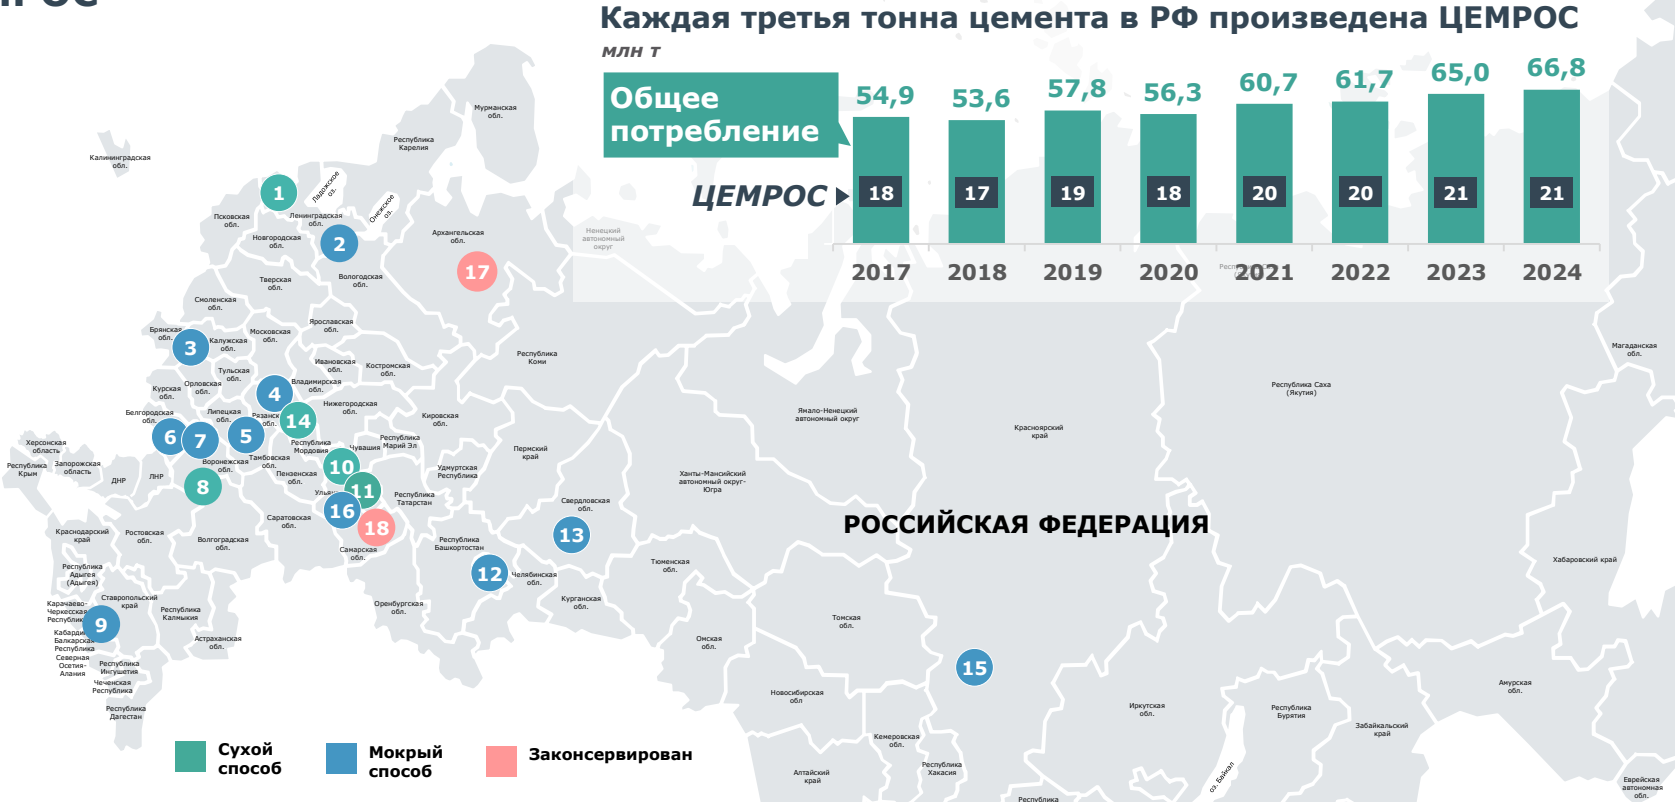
Каждая третья тонна цемента в РФ произведена ЦЕМРОС

млн т

Общее потребление

| | 2017 | 2018 | 2019 | 2020 | 2021 | 2022 | 2023 | 2024 |
|---|---|---|---|---|---|---|---|---|
| Общее потребление | 54,9 | 53,6 | 57,8 | 56,3 | 60,7 | 61,7 | 65,0 | 66,8 |
| ЦЕМРОС | 18 | 17 | 19 | 18 | 20 | 20 | 21 | 21 |

РОССИЙСКАЯ ФЕДЕРАЦИЯ

Калининградская обл.
Мурманская обл.
Республика Карелия
Ладожское оз.
Онежское оз.
Псковская обл.
Ленинградская обл.
Новгородская обл.
Архангельская обл.
Ненецкий автономный округ
Тверская обл.
Вологодская обл.
Смоленская обл.
Ярославская обл.
Брянская обл.
Калужская обл.
Московская обл.
Ивановская обл.
Костромская обл.
Тульская обл.
Курская обл.
Орловская обл.
Владимирская обл.
Нижегородская обл.
Республика Коми
Белгородская обл.
Липецкая обл.
Рязанская обл.
Кировская обл.
Херсонская область
Республика Крым
Запорожская область
ДНР
ЛНР
Воронежская обл.
Тамбовская обл.
Республика Мордовия
Чувашия
Республика Марий Эл
Пензенская обл.
Удмуртская Республика
Пермский край
Ульяновская
Республика Татарстан
Саратовская обл.
Самарская обл.
Краснодарский край
Ростовская обл.
Волгоградская обл.
Республика Башкортостан
Свердловская обл.
Республика Адыгея (Адыгея)
Ставропольский край
Республика Калмыкия
Карачаево-Черкесская Республика
Кабардино-Балкарская Республика
Северная Осетия-Алания
Республика Ингушетия
Чеченская Республика
Республика Дагестан
Астраханская обл.
Оренбургская обл.
Челябинская обл.
Курганская обл.
Тюменская обл.
Ханты-Мансийский автономный округ-Югра
Ямало-Ненецкий автономный округ
Красноярский край
Республика Саха (Якутия)
Магаданская обл.
Хабаровский край
Томская обл.
Омская обл.
Новосибирская обл.
Кемеровская обл.
Алтайский край
Республика Хакасия
Иркутская обл.
оз. Байкал
Республика Бурятия
Забайкальский край
Амурская обл.
Еврейская автономная обл.
Республика

1 2 3 4 5 6 7 8 9 10 11 12 13 14 15 16 17 18

Сухой способ
Мокрый способ
Законсервирован